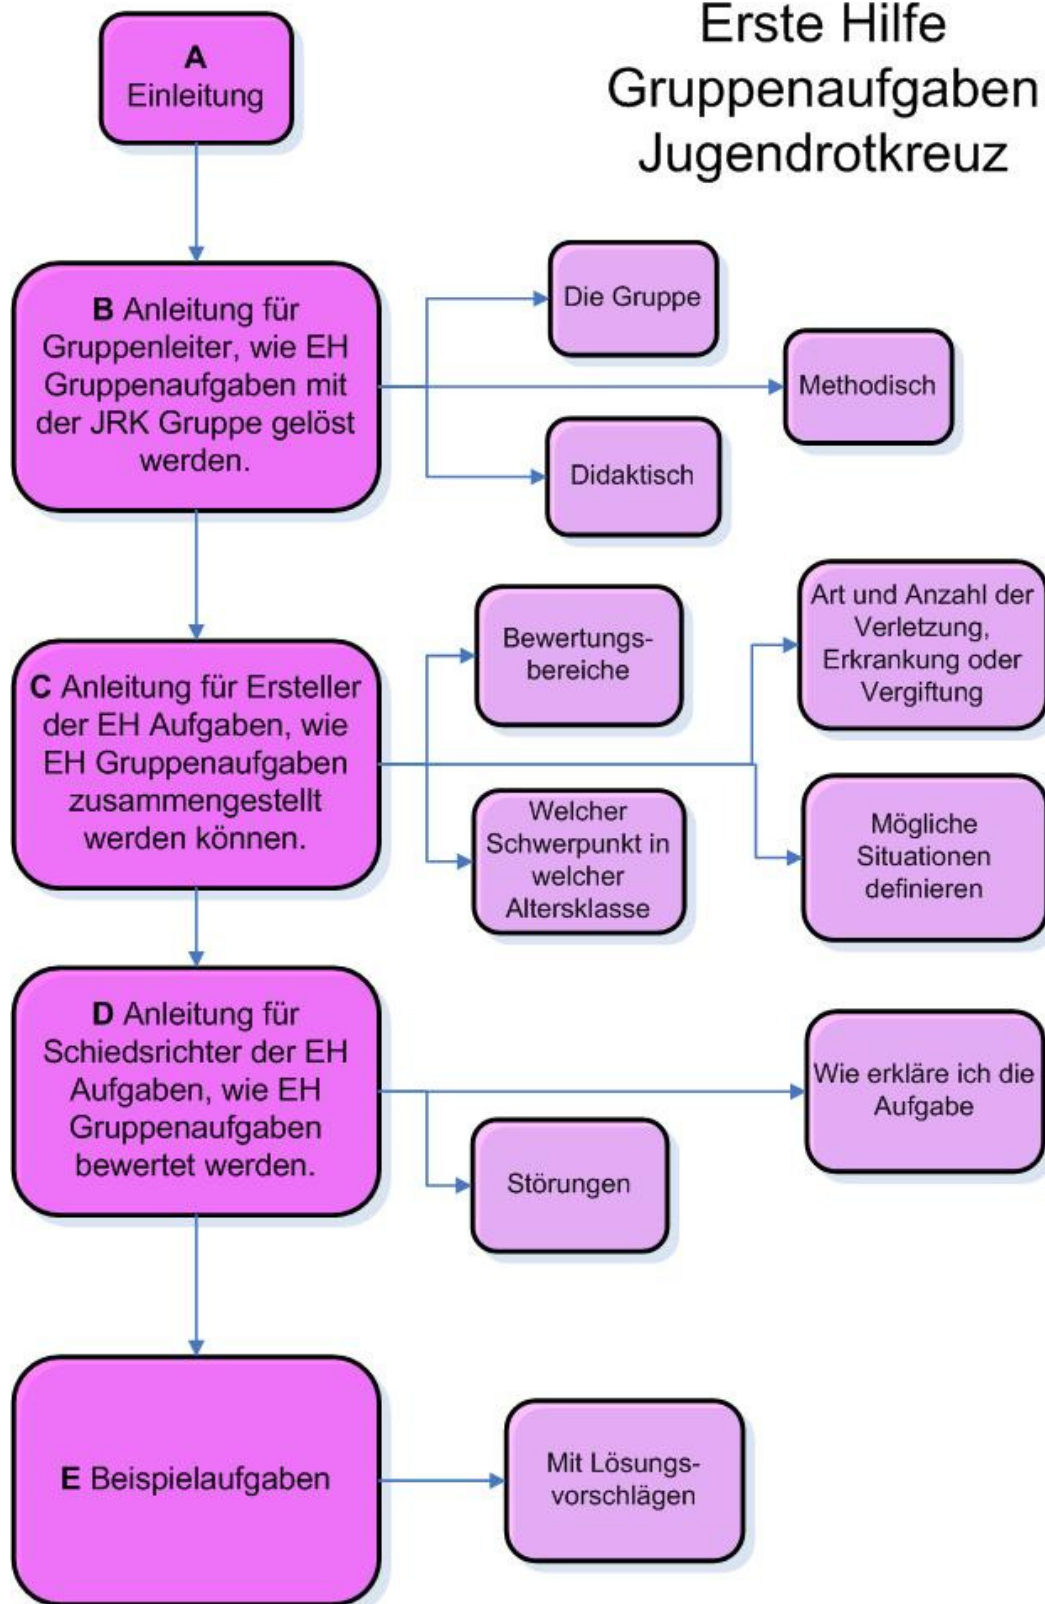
Erste Hilfe Gruppenaufgaben Jugendrotkreuz

A
Einleitung

B Anleitung für Gruppenleiter, wie EH Gruppenaufgaben mit der JRK Gruppe gelöst werden.

Die Gruppe

Methodisch

Didaktisch

C Anleitung für Ersteller der EH Aufgaben, wie EH Gruppenaufgaben zusammengestellt werden können.

Bewertungsbereiche

Welcher Schwerpunkt in welcher Altersklasse

Art und Anzahl der Verletzung, Erkrankung oder Vergiftung

Mögliche Situationen definieren

D Anleitung für Schiedsrichter der EH Aufgaben, wie EH Gruppenaufgaben bewertet werden.

Wie erkläre ich die Aufgabe

Störungen

E Beispielaufgaben

Mit Lösungsvorschlägen